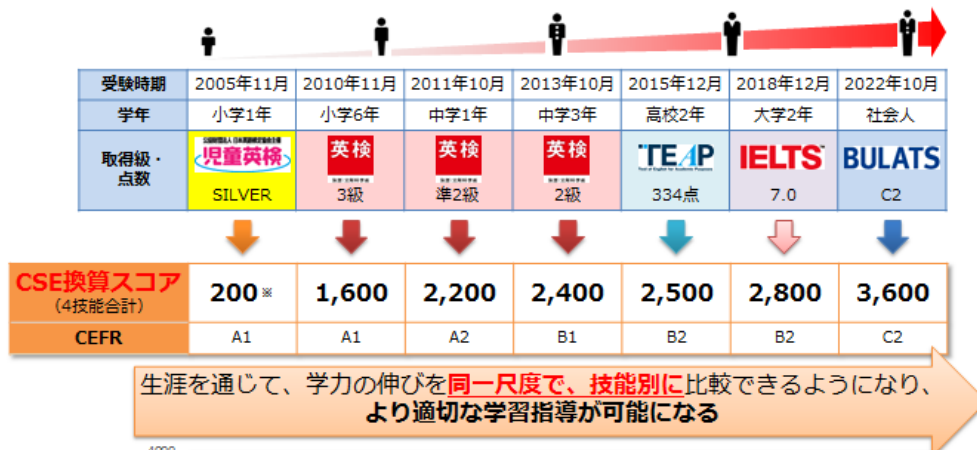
| 受験時期 | 2005年11月 | 2010年11月 | 2011年10月 | 2013年10月 | 2015年12月 | 2018年12月 | 2022年10月 |
|---|---|---|---|---|---|---|---|
| 学年 | 小学1年 | 小学6年 | 中学1年 | 中学3年 | 高校2年 | 大学2年 | 社会人 |
| 取得級・点数 | 児童英検 SILVER | 英検 3級 | 英検 準2級 | 英検 2級 | TEAP 334点 | IELTS 7.0 | BULATS C2 |

| CSE換算スコア (4技能合計) | 200※ | 1,600 | 2,200 | 2,400 | 2,500 | 2,800 | 3,600 |
|---|---|---|---|---|---|---|---|
| CEFR | A1 | A1 | A2 | B1 | B2 | B2 | C2 |

生涯を通じて、学力の伸びを同一尺度で、技能別に比較できるようになり、
より適切な学習指導が可能になる